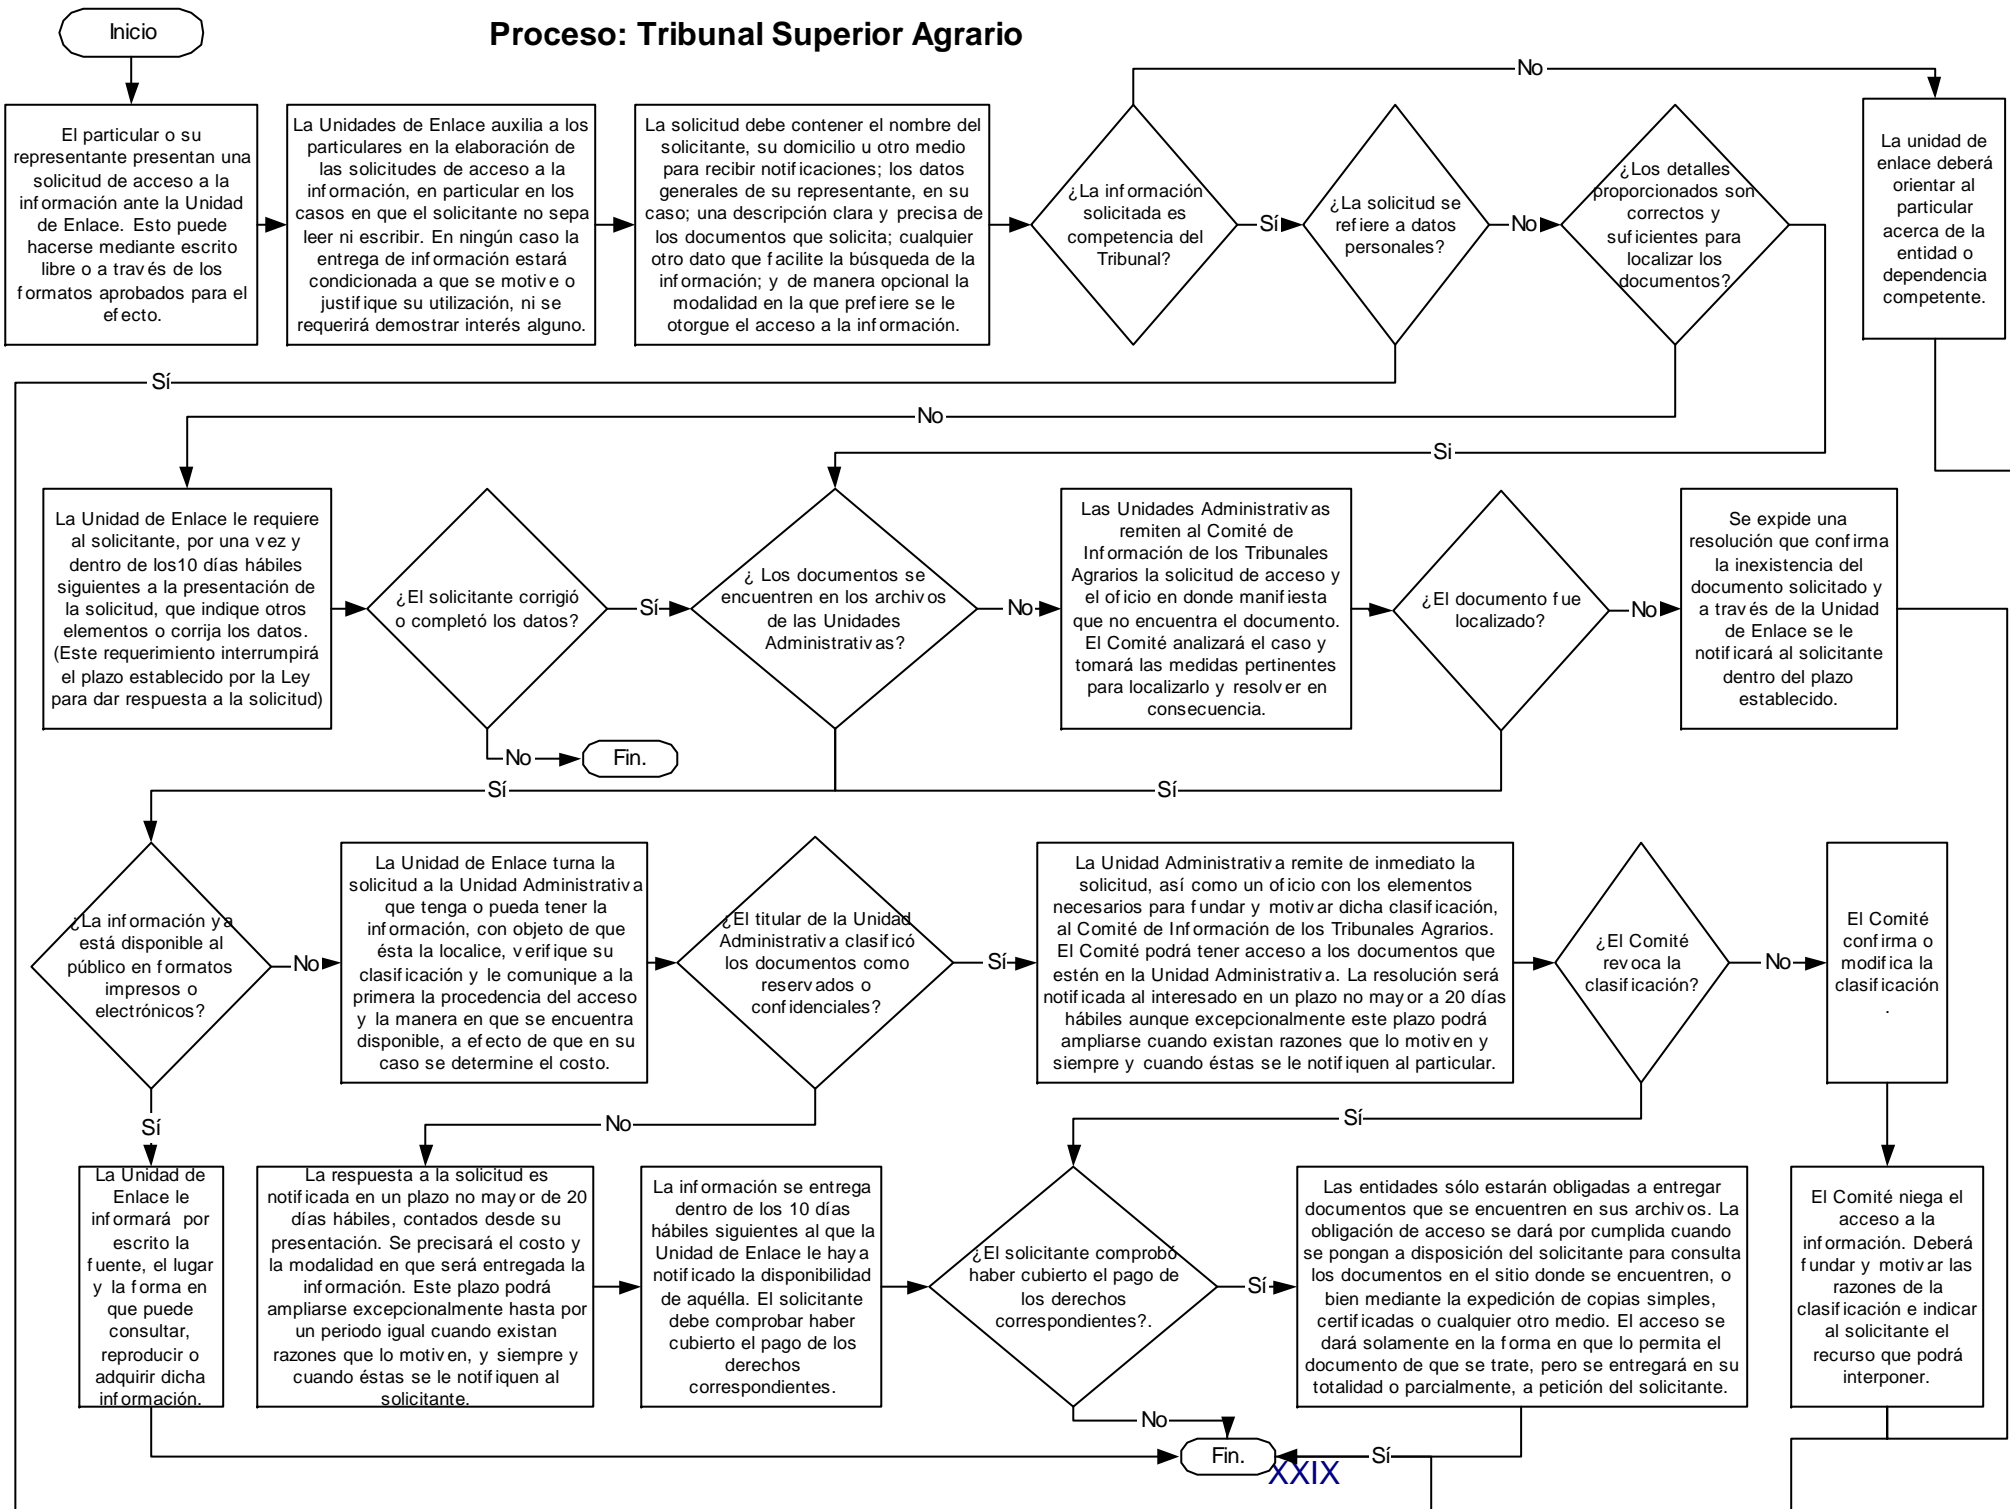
Inicio

Proceso: Tribunal Superior Agrario

El particular o su representante presentan una solicitud de acceso a la información ante la Unidad de Enlace. Esto puede hacerse mediante escrito libre o a través de los formatos aprobados para el efecto.

La Unidades de Enlace auxilia a los particulares en la elaboración de las solicitudes de acceso a la información, en particular en los casos en que el solicitante no sepa leer ni escribir. En ningún caso la entrega de información estará condicionada a que se motive o justifique su utilización, ni se requerirá demostrar interés alguno.

La solicitud debe contener el nombre del solicitante, su domicilio u otro medio para recibir notificaciones; los datos generales de su representante, en su caso; una descripción clara y precisa de los documentos que solicita; cualquier otro dato que facilite la búsqueda de la información; y de manera opcional la modalidad en la que prefiere se le otorgue el acceso a la información.

¿La información solicitada es competencia del Tribunal?

Sí

¿La solicitud se refiere a datos personales?

No

¿Los detalles proporcionados son correctos y suficientes para localizar los documentos?

No

La unidad de enlace deberá orientar al particular acerca de la entidad o dependencia competente.

Sí

No

Si

La Unidad de Enlace le requiere al solicitante, por una vez y dentro de los10 días hábiles siguientes a la presentación de la solicitud, que indique otros elementos o corrija los datos. (Este requerimiento interrumpirá el plazo establecido por la Ley para dar respuesta a la solicitud)

¿El solicitante corrigió o completó los datos?

Sí

¿ Los documentos se encuentren en los archivos de las Unidades Administrativas?

No

Las Unidades Administrativas remiten al Comité de Información de los Tribunales Agrarios la solicitud de acceso y el oficio en donde manifiesta que no encuentra el documento. El Comité analizará el caso y tomará las medidas pertinentes para localizarlo y resolver en consecuencia.

¿El documento fue localizado?

No

Se expide una resolución que confirma la inexistencia del documento solicitado y a través de la Unidad de Enlace se le notificará al solicitante dentro del plazo establecido.

No

Fin.

Sí

Sí

¿La información ya está disponible al público en formatos impresos o electrónicos?

No

La Unidad de Enlace turna la solicitud a la Unidad Administrativa que tenga o pueda tener la información, con objeto de que ésta la localice, verifique su clasificación y le comunique a la primera la procedencia del acceso y la manera en que se encuentra disponible, a efecto de que en su caso se determine el costo.

¿El titular de la Unidad Administrativa clasificó los documentos como reservados o confidenciales?

Sí

La Unidad Administrativa remite de inmediato la solicitud, así como un oficio con los elementos necesarios para fundar y motivar dicha clasificación, al Comité de Información de los Tribunales Agrarios. El Comité podrá tener acceso a los documentos que estén en la Unidad Administrativa. La resolución será notificada al interesado en un plazo no mayor a 20 días hábiles aunque excepcionalmente este plazo podrá ampliarse cuando existan razones que lo motiven y siempre y cuando éstas se le notifiquen al particular.

¿El Comité revoca la clasificación?

No

El Comité confirma o modifica la clasificación .

Sí

No

Sí

La Unidad de Enlace le informará por escrito la fuente, el lugar y la forma en que puede consultar, reproducir o adquirir dicha información.

La respuesta a la solicitud es notificada en un plazo no mayor de 20 días hábiles, contados desde su presentación. Se precisará el costo y la modalidad en que será entregada la información. Este plazo podrá ampliarse excepcionalmente hasta por un periodo igual cuando existan razones que lo motiven, y siempre y cuando éstas se le notifiquen al solicitante.

La información se entrega dentro de los 10 días hábiles siguientes al que la Unidad de Enlace le haya notificado la disponibilidad de aquélla. El solicitante debe comprobar haber cubierto el pago de los derechos correspondientes.

¿El solicitante comprobó haber cubierto el pago de los derechos correspondientes?.

Sí

Las entidades sólo estarán obligadas a entregar documentos que se encuentren en sus archivos. La obligación de acceso se dará por cumplida cuando se pongan a disposición del solicitante para consulta los documentos en el sitio donde se encuentren, o bien mediante la expedición de copias simples, certificadas o cualquier otro medio. El acceso se dará solamente en la forma en que lo permita el documento de que se trate, pero se entregará en su totalidad o parcialmente, a petición del solicitante.

El Comité niega el acceso a la información. Deberá fundar y motivar las razones de la clasificación e indicar al solicitante el recurso que podrá interponer.

No

Fin.

Sí

XXIX